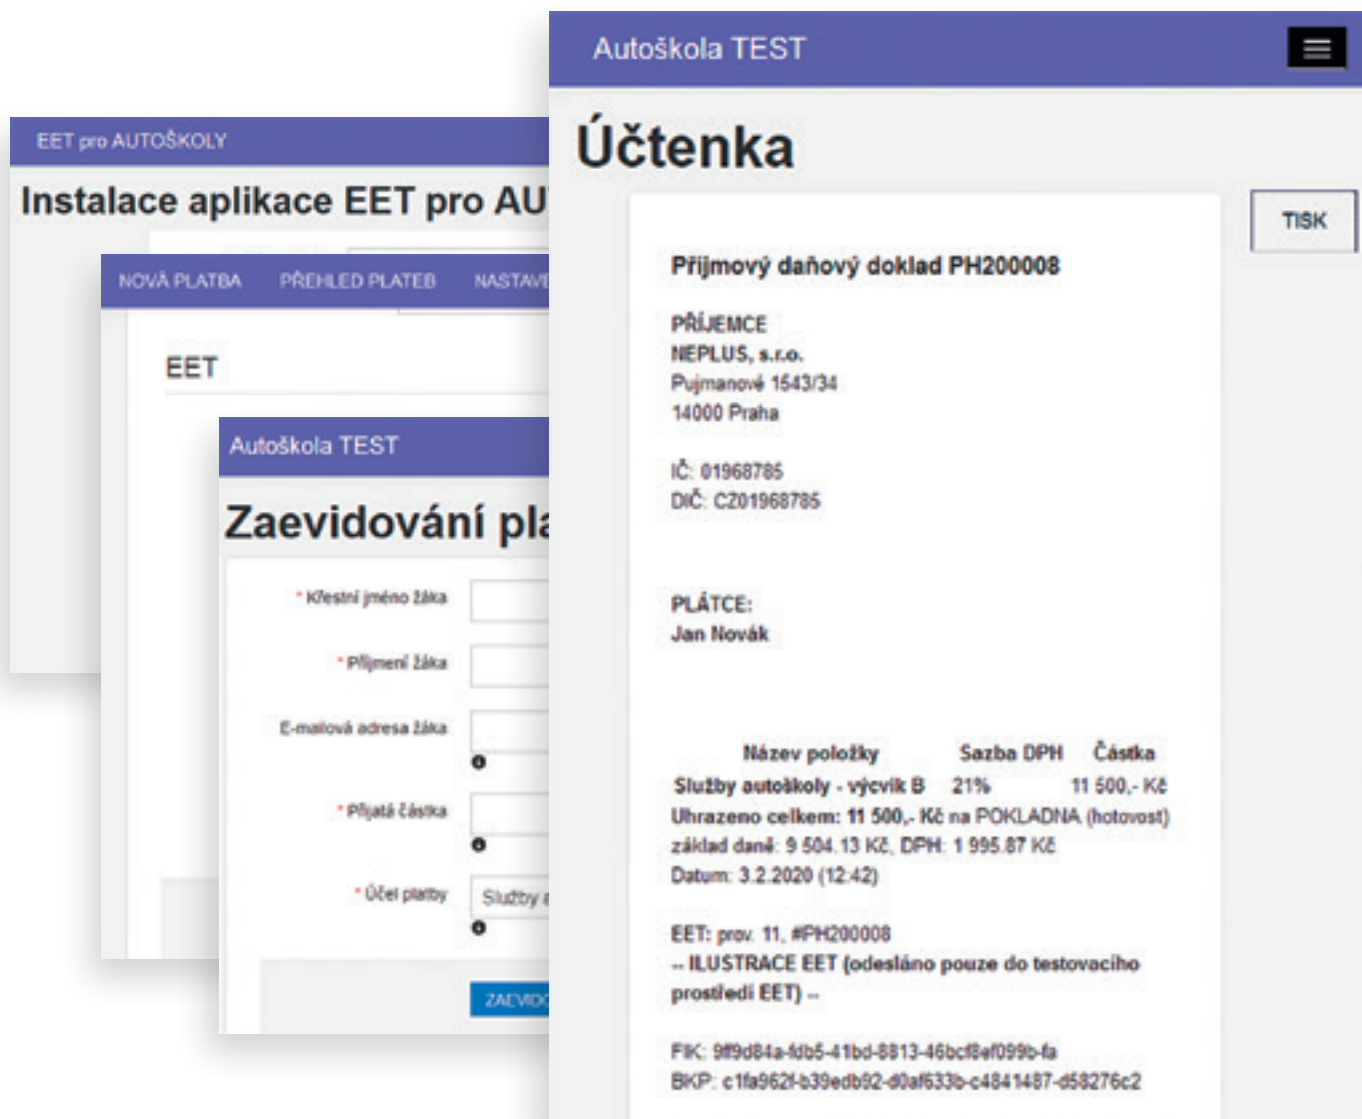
EET pro AUTOŠKOLY

Instalace aplikace EET pro AU

NOVÁ PLATBA PŘEHLED PLATEB NASTAVE

EET

Autoškola TEST

Zaevidování pla

* Křestní jméno žáka

* Příjmení žáka

E-mailová adresa žáka

* Přijatá částka

* Účel platby Služby a

ZAEVIDO

Autoškola TEST

Účtenka

TISK

Příjmový daňový doklad PH200008

PŘÍJEMCE
NEPLUS, s.r.o.
Pujmanové 1543/34
14000 Praha

IČ: 01968785
DIČ: CZ01968785

PLÁTCE:
Jan Novák

| Název položky | Sazba DPH | Částka |
|---|---|---|
| Služby autoškoly - výcvik B | 21% | 11 500,- Kč |

Uhrazeno celkem: 11 500,- Kč na POKLADNA (hotovost)
základ daně: 9 504.13 Kč, DPH: 1 995.87 Kč
Datum: 3.2.2020 (12:42)

EET: prov. 11, #PH200008
-- ILUSTRACE EET (odesláno pouze do testovacího prostředí EET) --

FIK: 9ff9d84a-fdb5-41bd-8813-46bcf8ef099b-fa
BKP: c1fa962f-b39edb92-d0af633b-c4841487-d58276c2